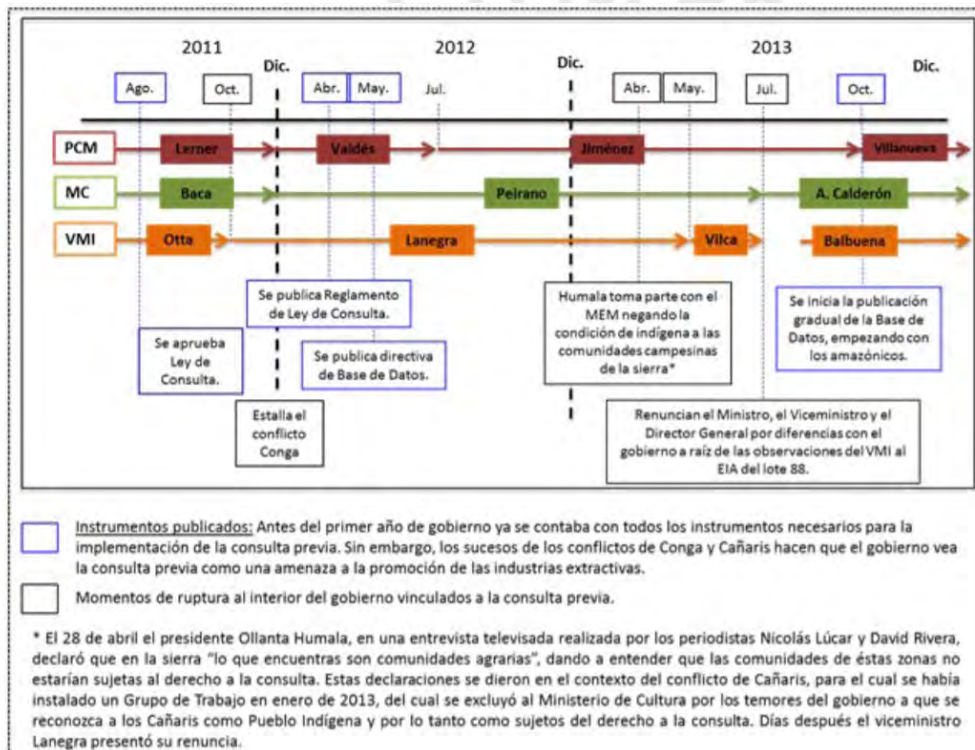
2011

2012

2013

Ago.

Oct.

Dic.

Abr.

May.

Jul.

Dic.

Abr.

May.

Jul.

Oct.

Dic.

PCM

Lerner

Valdés

Jiménez

Villanueva

MC

Baca

Peirano

A. Calderón

VMI

Otta

Lanegra

Vilca

Balbuena

Se publica Reglamento de Ley de Consulta.

Humala toma parte con el MEM negando la condición de indígena a las comunidades campesinas de la sierra*

Se inicia la publicación gradual de la Base de Datos, empezando con los amazónicos.

Se aprueba Ley de Consulta.

Se publica directiva de Base de Datos.

Estalla el conflicto Conga

Renuncian el Ministro, el Viceministro y el Director General por diferencias con el gobierno a raíz de las observaciones del VMI al EIA del lote 88.

Instrumentos publicados: Antes del primer año de gobierno ya se contaba con todos los instrumentos necesarios para la implementación de la consulta previa. Sin embargo, los sucesos de los conflictos de Conga y Cañaris hacen que el gobierno vea la consulta previa como una amenaza a la promoción de las industrias extractivas.

Momentos de ruptura al interior del gobierno vinculados a la consulta previa.

* El 28 de abril el presidente Ollanta Humala, en una entrevista televisada realizada por los periodistas Nicolás Lúcar y David Rivera, declaró que en la sierra "lo que encuentras son comunidades agrarias", dando a entender que las comunidades de éstas zonas no estarían sujetas al derecho a la consulta. Estas declaraciones se dieron en el contexto del conflicto de Cañaris, para el cual se había instalado un Grupo de Trabajo en enero de 2013, del cual se excluyó al Ministerio de Cultura por los temores del gobierno a que se reconozca a los Cañaris como Pueblo Indígena y por lo tanto como sujetos del derecho a la consulta. Días después el viceministro Lanegra presentó su renuncia.